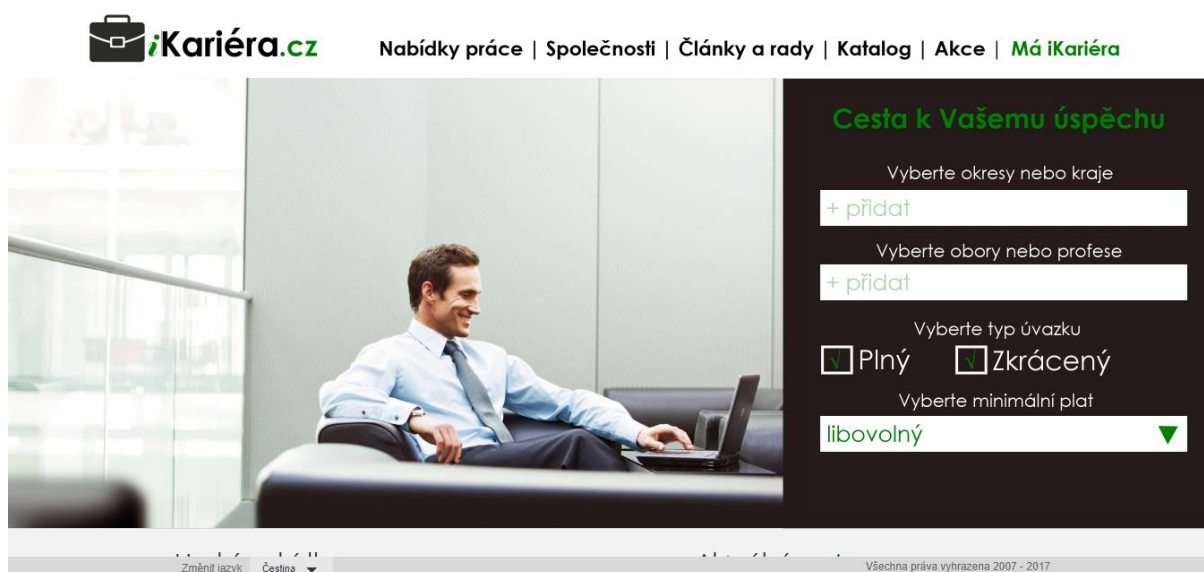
iKariéra.cz

Nabídky práce | Společnosti | Články a rady | Katalog | Akce | Má iKariéra

Cesta k Vašemu úspěchu

Vyberte okresy nebo kraje

+ přidat

Vyberte obory nebo profese

+ přidat

Vyberte typ úvazku

√ Plný √ Zkrácený

Vyberte minimální plat

libovolný ▼

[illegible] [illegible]

Změnit jazyk Čeština

Všechna práva vyhrazena 2007 - 2017